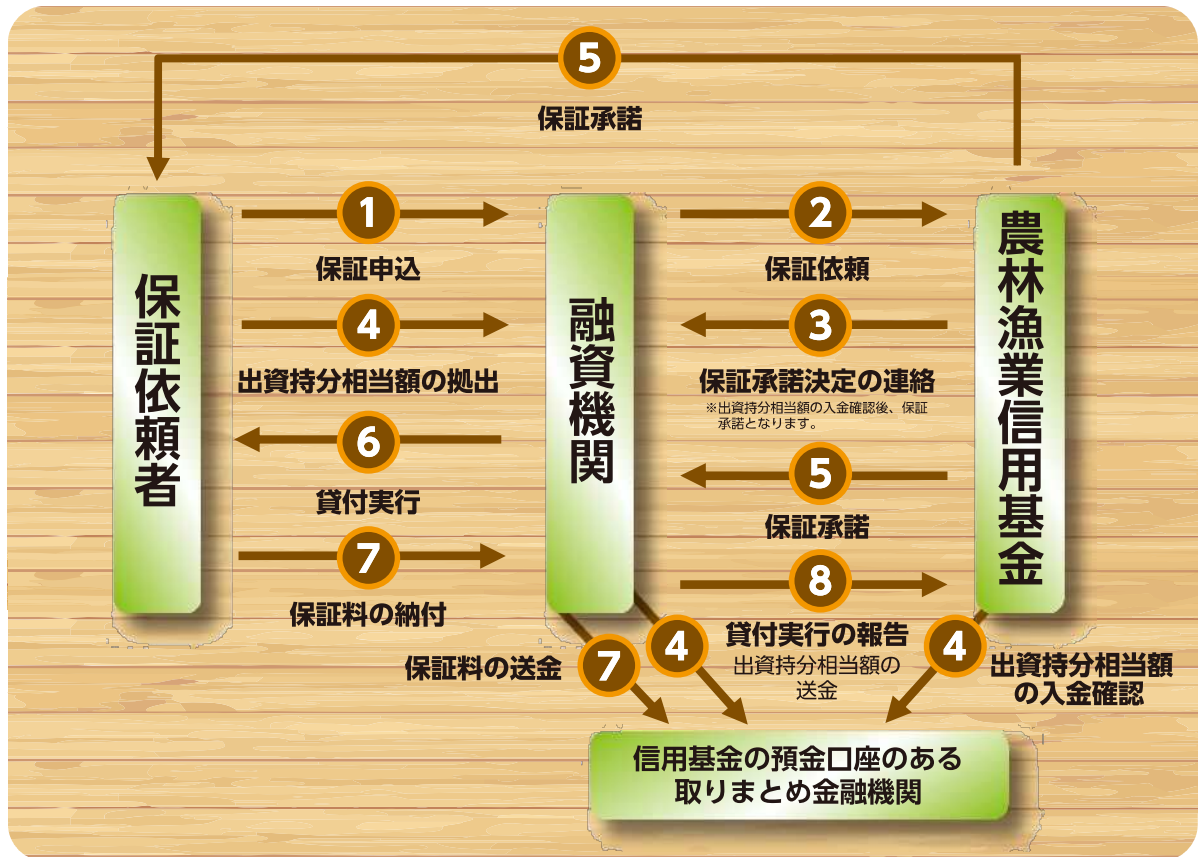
5
保証承諾

保証依頼者

1
保証申込

4
出資持分相当額の拠出

6
貸付実行

7
保証料の納付

融資機関

2
保証依頼

3
保証承諾決定の連絡
※出資持分相当額の入金確認後、保証承諾となります。

5
保証承諾

8
貸付実行の報告

農林漁業信用基金

保証料の送金
7

4
出資持分相当額の送金

4
出資持分相当額の入金確認

信用基金の預金口座のある取りまとめ金融機関